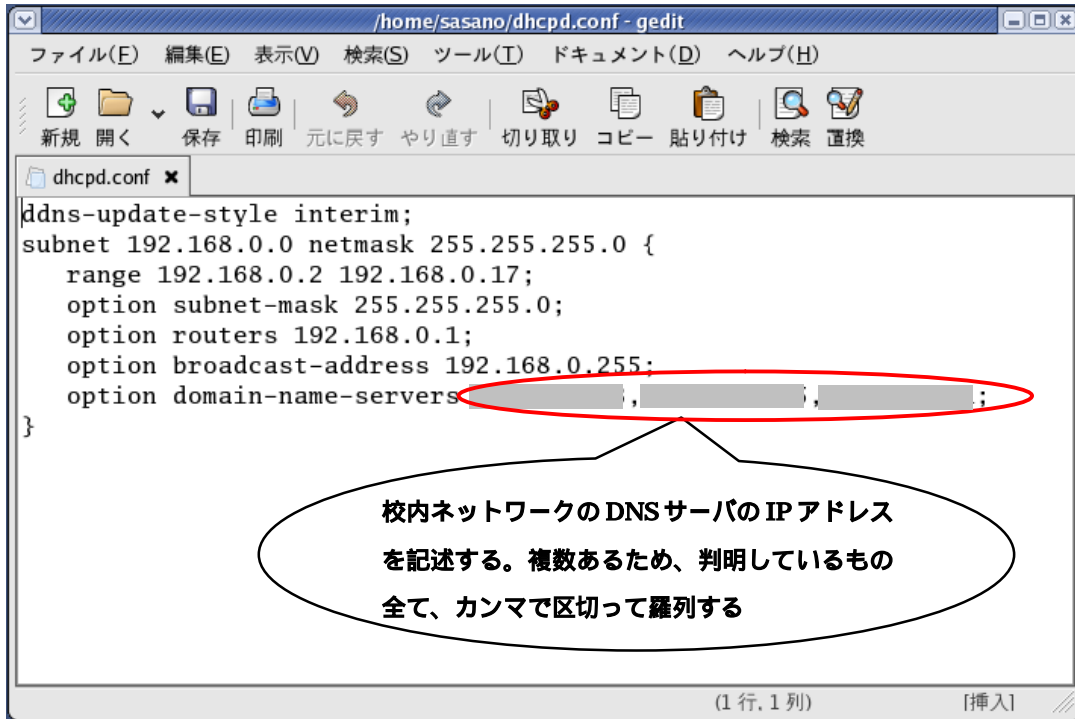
/home/sasano/dhcpd.conf - gedit

ファイル(F) 編集(E) 表示(V) 検索(S) ツール(T) ドキュメント(D) ヘルプ(H)

新規 開く 保存 印刷 元に戻す やり直す 切り取り コピー 貼り付け 検索 置換

dhcpd.conf

ddns-update-style interim;
subnet 192.168.0.0 netmask 255.255.255.0 {
range 192.168.0.2 192.168.0.17;
option subnet-mask 255.255.255.0;
option routers 192.168.0.1;
option broadcast-address 192.168.0.255;
option domain-name-servers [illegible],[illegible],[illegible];
}

校内ネットワークのDNSサーバのIPアドレスを記述する。複数あるため、判明しているもの全て、カンマで区切って羅列する

(1 行, 1 列) [挿入]